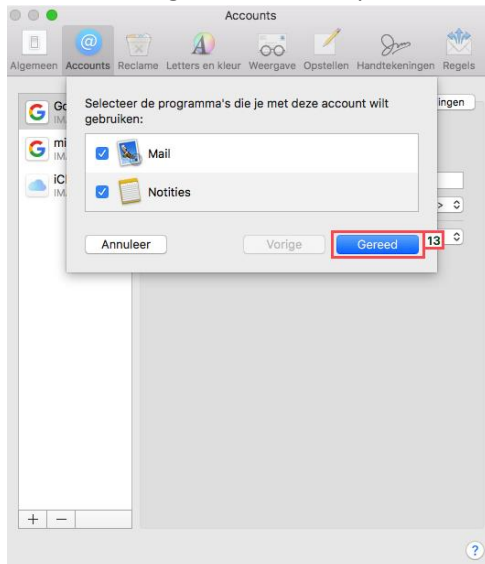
Accounts

Algemeen Accounts Reclame Letters en kleur Weergave Opstellen Handtekeningen Regels

Go
IM

mi
IM

iC
IM

ingen

Selecteer de programma's die je met deze account wilt gebruiken:

Mail

Notities

Annuleer

Vorige

Gereed

13

+ −

?